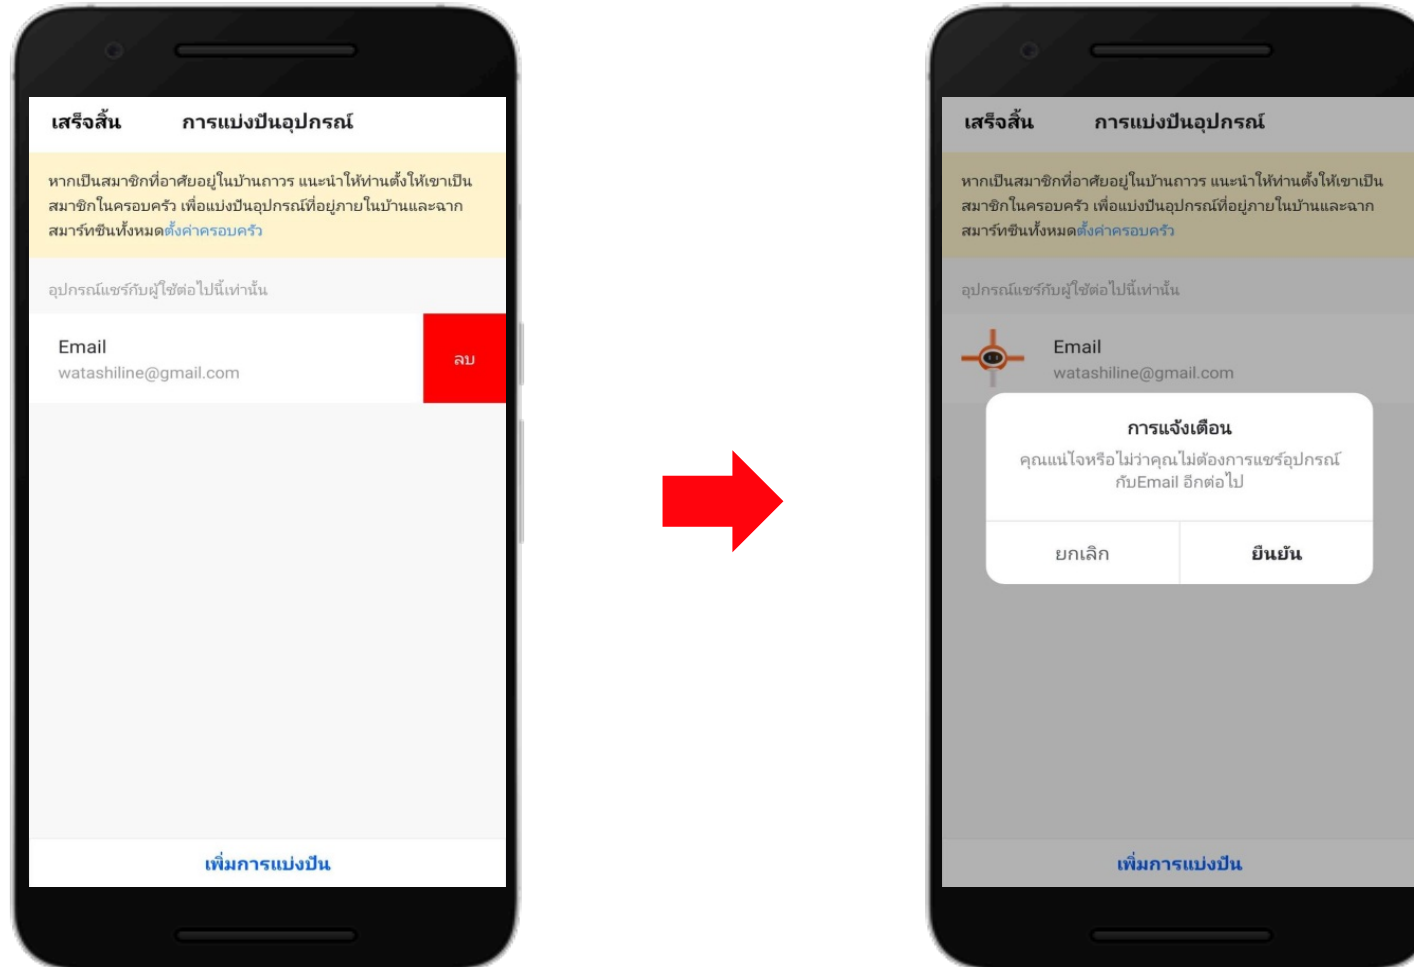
เสร็จสิ้น การแบ่งปันอุปกรณ์

หากเป็นสมาชิกที่อาศัยอยู่ในบ้านถาวร แนะนำให้ท่านตั้งให้เขาเป็นสมาชิกในครอบครัว เพื่อแบ่งปันอุปกรณ์ที่อยู่ภายในบ้านและฉากสมาร์ทซีนทั้งหมดตั้งค่าครอบครัว

อุปกรณ์แชร์กับผู้ใช้ต่อไปนี้เท่านั้น

Email
watashiline@gmail.com

ลบ

เพิ่มการแบ่งปัน

เสร็จสิ้น การแบ่งปันอุปกรณ์

หากเป็นสมาชิกที่อาศัยอยู่ในบ้านถาวร แนะนำให้ท่านตั้งให้เขาเป็นสมาชิกในครอบครัว เพื่อแบ่งปันอุปกรณ์ที่อยู่ภายในบ้านและฉากสมาร์ทซีนทั้งหมดตั้งค่าครอบครัว

อุปกรณ์แชร์กับผู้ใช้ต่อไปนี้เท่านั้น

Email
watashiline@gmail.com

การแจ้งเตือน
คุณแน่ใจหรือไม่ว่าคุณไม่ต้องการแชร์อุปกรณ์กับEmail อีกต่อไป

ยกเลิก ยืนยัน

เพิ่มการแบ่งปัน